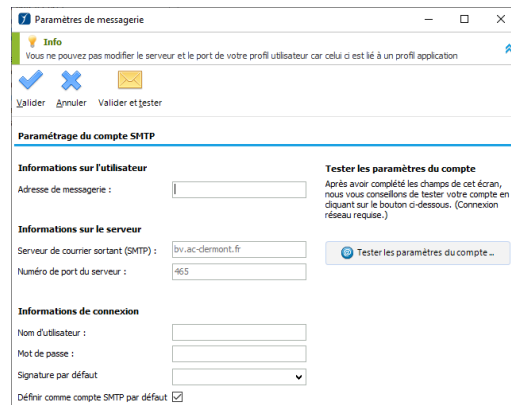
Paramètres de messagerie

Info
Vous ne pouvez pas modifier le serveur et le port de votre profil utilisateur car celui ci est lié à un profil application

Valider Annuler Valider et tester

Paramétrage du compte SMTP

Informations sur l'utilisateur
Adresse de messagerie :

Informations sur le serveur
Serveur de courrier sortant (SMTP) : bv.ac-clermont.fr
Numéro de port du serveur : 465

Informations de connexion
Nom d'utilisateur :
Mot de passe :
Signature par défaut
Définir comme compte SMTP par défaut

Tester les paramètres du compte
Après avoir complété les champs de cet écran, nous vous conseillons de tester votre compte en cliquant sur le bouton ci-dessous. (Connexion réseau requise.)

Tester les paramètres du compte ...